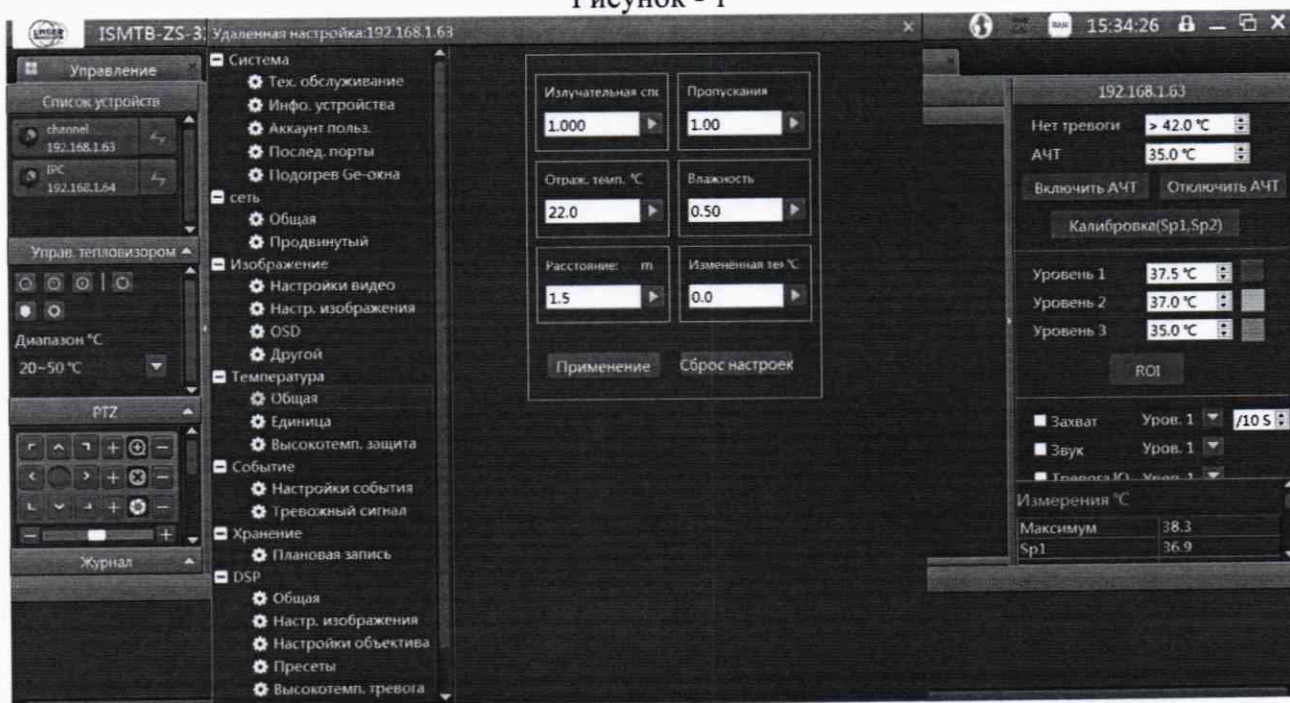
Рисунок - 1

ISMTB-ZS-3: Удаленная настройка:192.168.1.63

15:34:26

Управление
Список устройств
channel 192.168.1.63
IPC 192.168.1.64

Управ. тепловизором
Диапазон °C
20~50 °C

PTZ

Журнал

Система
Тех. обслуживание
Инфо. устройства
Аккаунт польз.
Послед. порты
Подогрев Ge-окна
сеть
Общая
Продвинутый
Изображение
Настройки видео
Настр. изображения
OSD
Другой
Температура
Общая
Единица
Высокотемп. защита
Событие
Настройки события
Тревожный сигнал
Хранение
Плановая запись
DSP
Общая
Настр. изображения
Настройки объектива
Пресеты
Высокотемп. тревога

Излучательная спо
1.000
Пропускания
1.00
Отраж. темп. °C
22.0
Влажность
0.50
Расстояние: m
1.5
Изменённая те °C
0.0
Применение
Сброс настроек

192.168.1.63
Нет тревоги > 42.0 °C
АЧТ 35.0 °C
Включить АЧТ
Отключить АЧТ
Калибровка(Sp1,Sp2)
Уровень 1 37.5 °C
Уровень 2 37.0 °C
Уровень 3 35.0 °C
ROI
Захват Уров. 1 /10 S
Звук Уров. 1
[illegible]
Измерения °C

| Максимум | 38.3 |
|---|---|
| Sp1 | 36.9 |